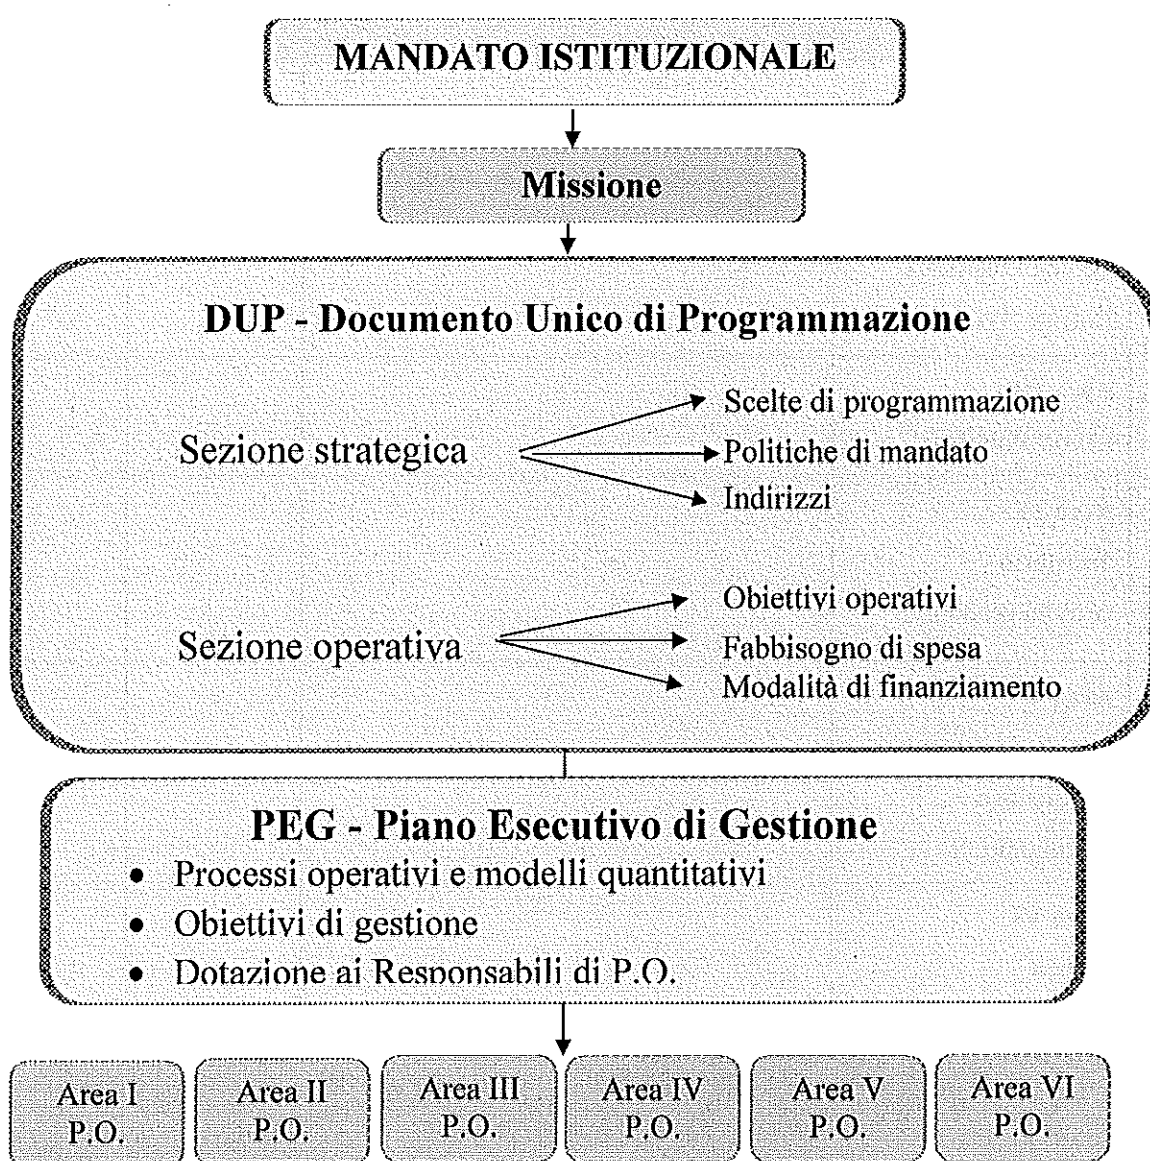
MANDATO ISTITUZIONALE

Missione

DUP - Documento Unico di Programmazione

Sezione strategica

Scelte di programmazione

Politiche di mandato

Indirizzi

Sezione operativa

Obiettivi operativi

Fabbisogno di spesa

Modalità di finanziamento

PEG - Piano Esecutivo di Gestione

- Processi operativi e modelli quantitativi
- Obiettivi di gestione
- Dotazione ai Responsabili di P.O.

Area I P.O.

Area II P.O.

Area III P.O.

Area IV P.O.

Area V P.O.

Area VI P.O.